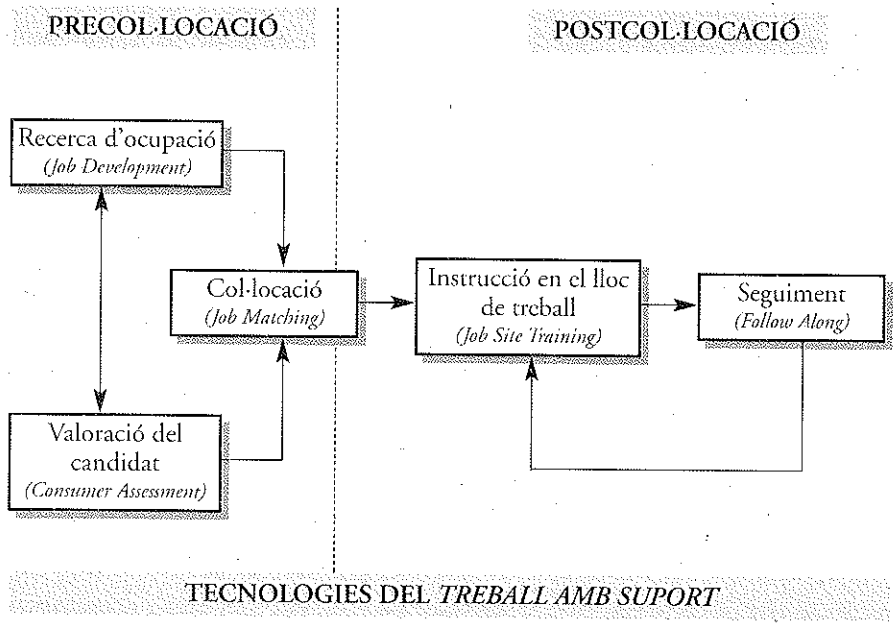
PRECOL·LOCACIÓ

POSTCOL·LOCACIÓ

Recerca d'ocupació
(Job Development)

Valoració del candidat
(Consumer Assessment)

Col·locació
(Job Matching)

Instrucció en el lloc de treball
(Job Site Training)

Seguiment
(Follow Along)

TECNOLOGIES DEL TREBALL AMB SUPORT